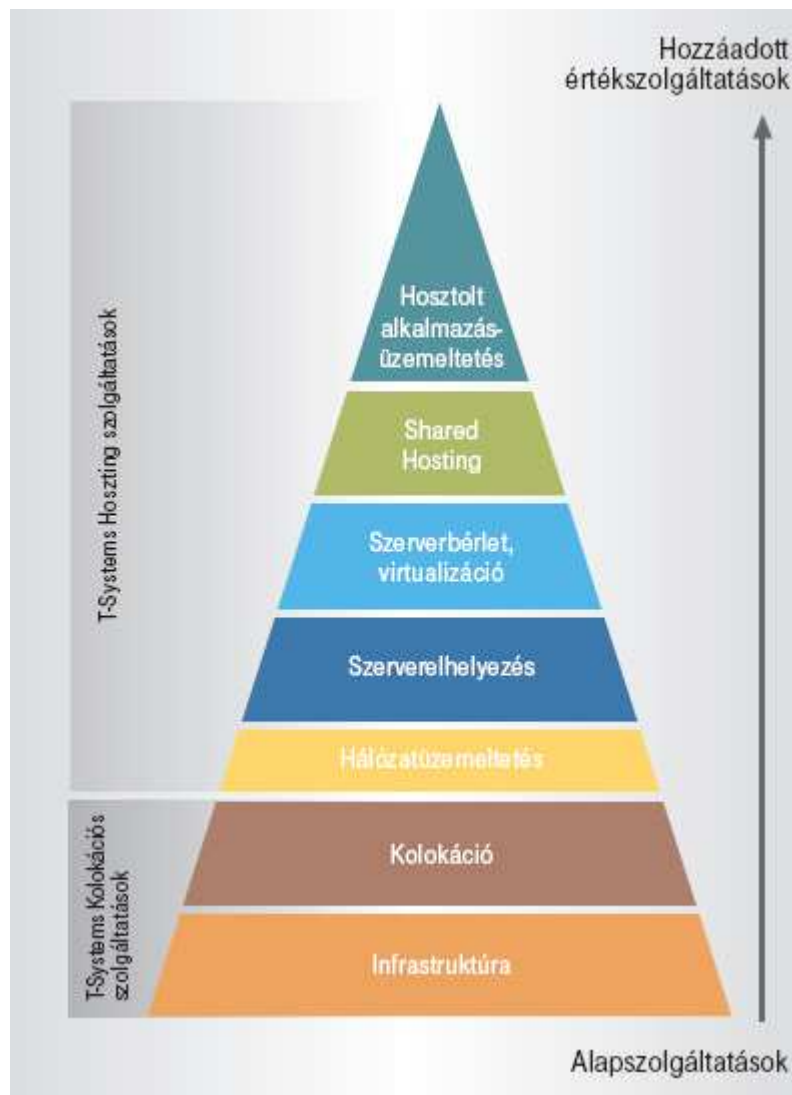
Hozzáadott értékszolgáltatások

T-Systems Hoszting szolgáltatások

Hosztolt alkalmazásüzemeltetés

Shared Hosting

Szerverbérlet, virtualizáció

Szerverelhelyezés

Hálózatüzemeltetés

T-Systems Kolokációs szolgáltatások

Kolokáció

Infrastruktúra

Alapszolgáltatások